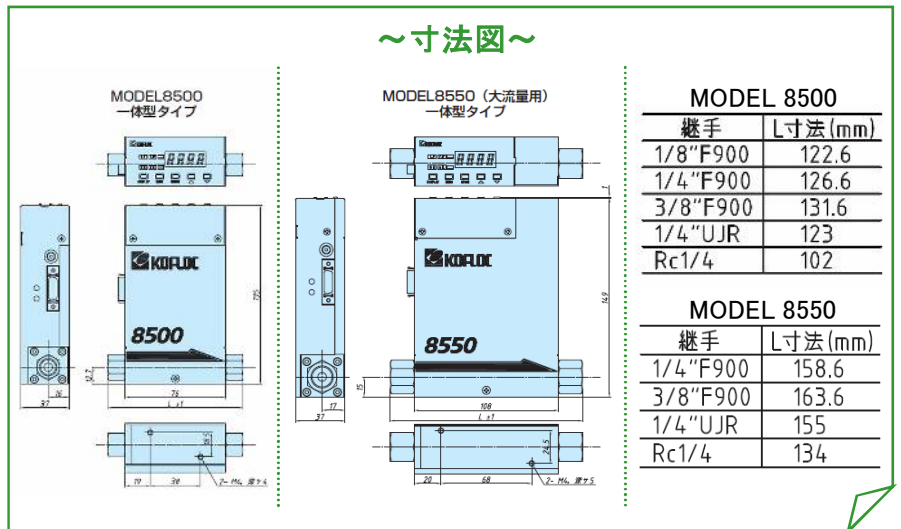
～寸法図～

MODEL8500
一体型タイプ

KOFLOC
8500

125
12.7
16
37
75
L ±1
35.2
19
38
2- M4, 深サ6

MODEL8550（大流量用）
一体型タイプ

KOFLOC
8550

149
15
17
37
108
L ±1
24.5
20
68
2- M4, 深サ5

MODEL 8500

| 継手 | L寸法(mm) |
|---|---|
| 1/8"F900 | 122.6 |
| 1/4"F900 | 126.6 |
| 3/8"F900 | 131.6 |
| 1/4"UJR | 123 |
| Rc1/4 | 102 |

MODEL 8550

| 継手 | L寸法(mm) |
|---|---|
| 1/4"F900 | 158.6 |
| 3/8"F900 | 163.6 |
| 1/4"UJR | 155 |
| Rc1/4 | 134 |